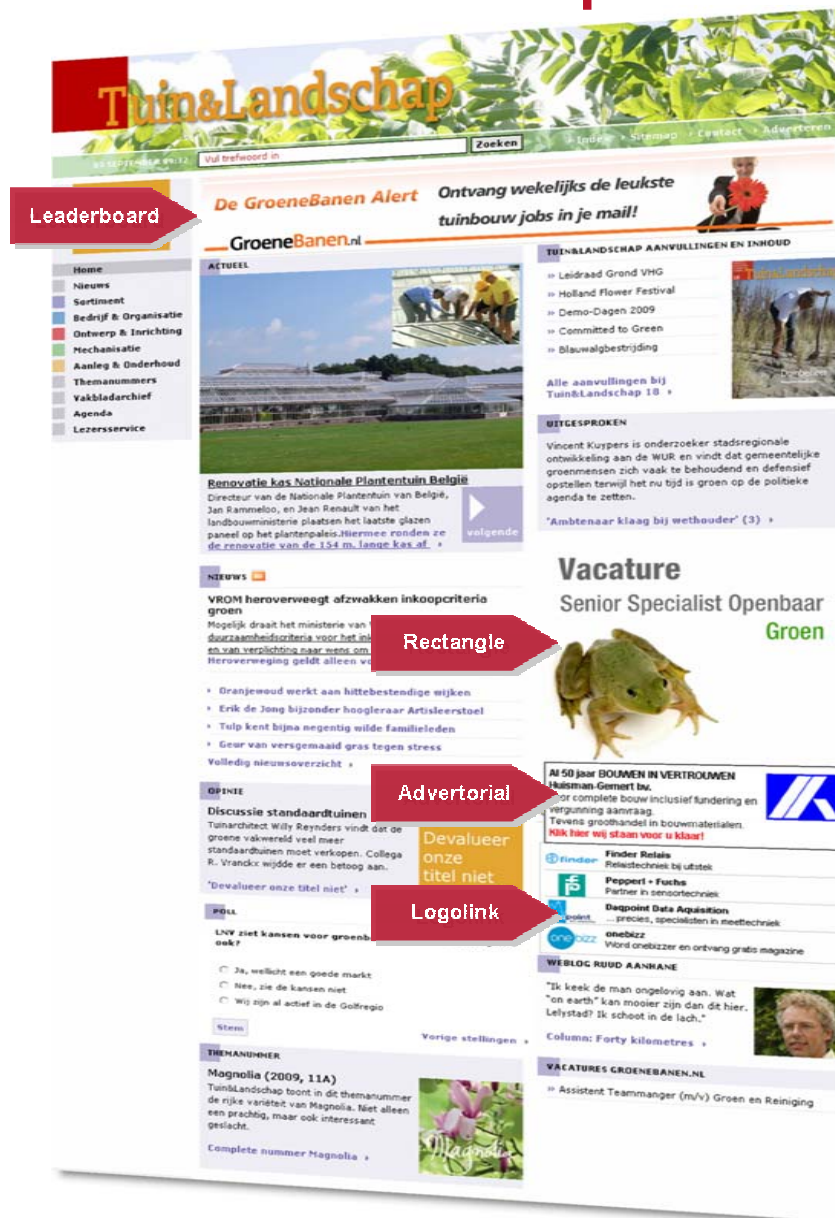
Tuin&Landschap

› Index › Sitemap › Contact › Adverteren

23 september 09:12 Vul trefwoord in Zoeken

Leaderboard

De GroeneBanen Alert Ontvang wekelijks de leukste tuinbouw jobs in je mail!

GroeneBanen.nl

Home
Nieuws
Sortiment
Bedrijf & Organisatie
Ontwerp & Inrichting
Mechanisatie
Aanleg & Onderhoud
Themanummers
Vakbladarchief
Agenda
Lezersservice

ACTUEEL

Renovatie kas Nationale Plantentuin België
Directeur van de Nationale Plantentuin van België, Jan Rammeloo, en Jean Renault van het landbouwministerie plaatsen het laatste glazen paneel op het plantenpaleis. Hiermee ronden ze de renovatie van de 154 m. lange kas af. ›

volgende

TUIN&LANDSCHAP AANVULLINGEN EN INHOUD

» Leidraad Grond VHG
» Holland Flower Festival
» Demo-Dagen 2009
» Committed to Green
» Blauwalgbestrijding

Alle aanvullingen bij Tuin&Landschap 18 ›

Tuin&Landschap

UITGESPROKEN

Vincent Kuypers is onderzoeker stadsregionale ontwikkeling aan de WUR en vindt dat gemeentelijke groenmensen zich vaak te behoudend en defensief opstellen terwijl het nu tijd is groen op de politieke agenda te zetten.

'Ambtenaar klaag bij wethouder' (3) ›

NIEUWS

VROM heroverweegt afzwakken inkoopcriteria groen
Mogelijk draait het ministerie van V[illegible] duurzaamheidscriteria voor het ink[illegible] en van verplichting naar wens om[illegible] Heroverweging geldt alleen vo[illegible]

Rectangle

Vacature
Senior Specialist Openbaar Groen

› Oranjewoud werkt aan hittebestendige wijken
› Erik de Jong bijzonder hoogleraar Artisleerstoel
› Tulp kent bijna negentig wilde familieleden
› Geur van versgemaaid gras tegen stress

Volledig nieuwsoverzicht ›

Advertorial

Al 50 jaar BOUWEN IN VERTROUWEN
Huisman-Gemert bv.
Voor complete bouw inclusief fundering en vergunning aanvraag.
Tevens groothandel in bouwmaterialen.
Klik hier wij staan voor u klaar!

OPINIE

Discussie standaardtuinen
Tuinarchitect Willy Reynders vindt dat de groene vakwereld veel meer standaardtuinen moet verkopen. Collega R. Vranckx wijdde er een betoog aan.

'Devalueer onze titel niet' ›

Devalueer onze titel niet

finder Finder Relais
Relaistechniek bij uitstek

Pepperl + Fuchs
Partner in sensortechniek

Daqpoint Data Aquisition
...precies, specialisten in meettechniek

onebizz
Word onebizzer en ontvang gratis magazine

Logolink

POLL

LNV ziet kansen voor groenb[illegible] ook?

Ja, wellicht een goede markt
Nee, zie de kansen niet
Wij zijn al actief in de Golfregio

Stem

Vorige stellingen ›

WEBLOG RUUD AANHANE

"Ik keek de man ongelovig aan. Wat "on earth" kan mooier zijn dan dit hier. Lelystad? Ik schoot in de lach."

Column: Forty kilometres ›

THEMANUMMER

Magnolia (2009, 11A)
Tuin&Landschap toont in dit themanummer de rijke variëteit van Magnolia. Niet alleen een prachtig, maar ook interessant geslacht.

Complete nummer Magnolia ›

Magnolia

VACATURES GROENEBANEN.NL

» Assistent Teammanger (m/v) Groen en Reiniging